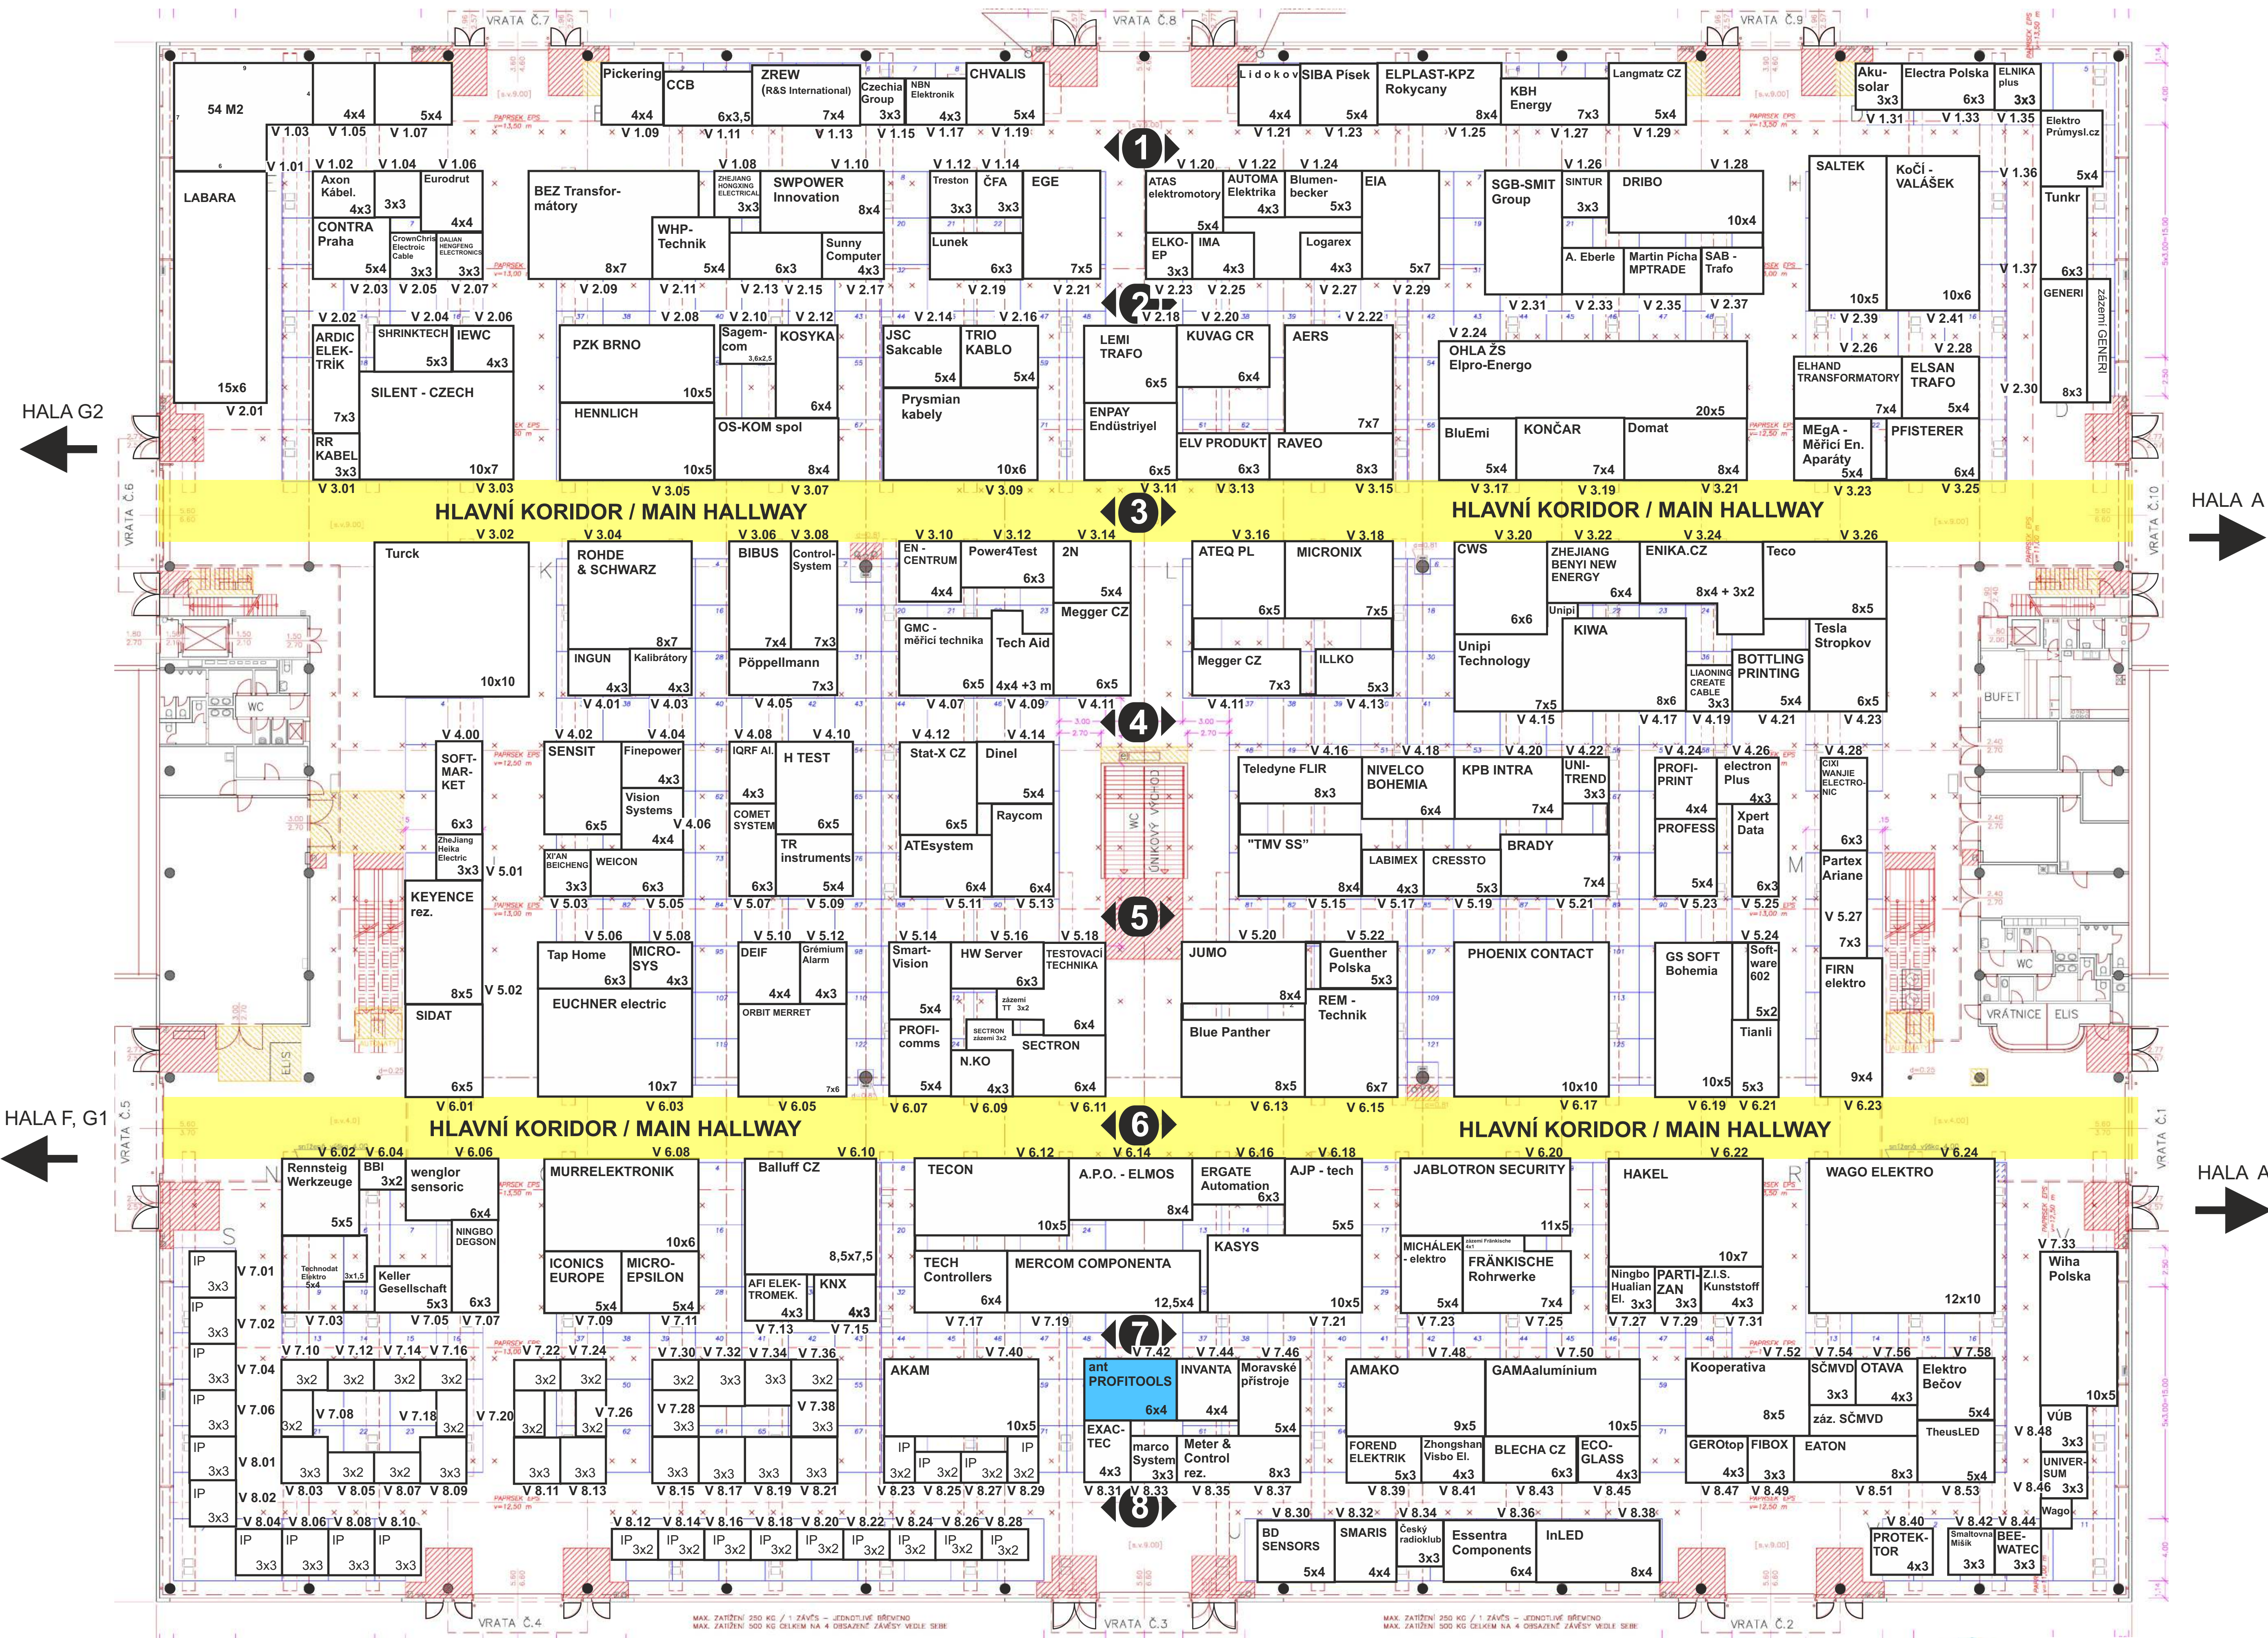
VRATA Č.7 VRATA Č.8 VRATA Č.9

54 M2 4x4 5x4 V 1.03 V 1.05 V 1.07
Pickering 4x4 CCB ZREW (R&S International) 6x3,5 7x4 Czechia Group 3x3 NBN Elektronik 4x3 CHVALIS 5x4
V 1.09 V 1.11 V 1.13 V 1.15 V 1.17 V 1.19
Lidokov 4x4 SIBA Písek 5x4 ELPLAST-KPZ Rokycany 8x4 KBH Energy 7x3 Langmatz CZ 5x4
V 1.21 V 1.23 V 1.25 V 1.27 V 1.29
Aku-solar 3x3 Electra Polska 6x3 ELNIKA plus 3x3 V 1.31 V 1.33 V 1.35 Elektro Průmysl.cz 5x4

1

V 1.01 V 1.02 V 1.04 V 1.06 V 1.08 V 1.10 V 1.12 V 1.14 V 1.20 V 1.22 V 1.24 V 1.26 V 1.28 V 1.36
LABARA 15x6 V 2.01
Axon Kábel. 4x3 3x3 Eurodrut 4x4 CONTRA Praha 5x4 CrownChris Electronic Cable 3x3 DALIAN HENGFENG ELECTRONICS 3x3
BEZ Transformátory 8x7 ZHEJIANG HONGXING ELECTRICAL 3x3 SWPOWER Innovation 8x4 WHP-Technik 5x4 6x3 Sunny Computer 4x3
Treston 3x3 ČFA 3x3 EGE Lunek 6x3 7x5
ATAS elektromotory 5x4 AUTOMA Elektrika 4x3 Blumenbecker 5x3 EIA ELKO-EP 3x3 IMA 4x3 Logarex 4x3 5x7
SGB-SMIT Group SINTUR 3x3 DRIBO 10x4 A. Eberle Martin Pícha MPTRADE SAB - Trafo
SALTEK 10x5 Kočí - VALÁŠEK 10x6 Tunkr 5x4 6x3 V 1.37 GENERI zázemí GENERI 8x3
V 2.03 V 2.05 V 2.07 V 2.09 V 2.11 V 2.13 V 2.15 V 2.17 V 2.19 V 2.21 V 2.23 V 2.25 V 2.27 V 2.29 V 2.31 V 2.33 V 2.35 V 2.37

2

V 2.02 V 2.04 V 2.06 V 2.08 V 2.10 V 2.12 V 2.14 V 2.16 V 2.18 V 2.20 V 2.22 V 2.24 V 2.26 V 2.28 V 2.39 V 2.41 V 2.30
ARDIC ELEKTRIK 7x3 SHRINKTECH 5x3 IEWC 4x3 SILENT - CZECH 10x7 RR KABEL 3x3
PZK BRNO 10x5 Sagemcom 3,6x2,5 KOSYKA 6x4 HENNLICH 10x5 OS-KOM spol 8x4
JSC Sakcable 5x4 TRIO KABLO 5x4 Prysmian kabely 10x6
LEMI TRAFO 6x5 KUVAG CR 6x4 AERS 7x7 ENPAY Endüstriyel 6x5 ELV PRODUKT 6x3 RAVEO 8x3
OHLA ŽS Elpro-Energo 20x5 BluEmi 5x4 KONČAR 7x4 Domat 8x4
ELHAND TRANSFORMATORY 7x4 ELSAN TRAFO 5x4 MEgA - Měřicí En. Aparáty 5x4 PFISTERER 6x4
HALA G2
V 3.01 V 3.03 V 3.05 V 3.07 V 3.09 V 3.11 V 3.13 V 3.15 V 3.17 V 3.19 V 3.21 V 3.23 V 3.25
VRATA Č.6 HLAVNÍ KORIDOR / MAIN HALLWAY 3 HLAVNÍ KORIDOR / MAIN HALLWAY HALA A VRATA Č.10
V 3.02 V 3.04 V 3.06 V 3.08 V 3.10 V 3.12 V 3.14 V 3.16 V 3.18 V 3.20 V 3.22 V 3.24 V 3.26
Turck 10x10 ROHDE & SCHWARZ 8x7 INGUN 4x3 Kalibrátory 4x3 BIBUS 7x4 Control-System 7x3 Pöppelmann 7x3
EN - CENTRUM 4x4 Power4Test 6x3 2N 5x4 GMC - měřicí technika 6x5 Tech Aid 4x4 +3 m Megger CZ 6x5
ATEQ PL 6x5 MICRONIX 7x5 Megger CZ 7x3 ILLKO 5x3
CWS 6x6 ZHEJIANG BENYI NEW ENERGY 6x4 ENIKA.CZ 8x4 + 3x2 Teco 8x5 Unipi Unipi Technology 7x5 KIWA 8x6 LIAONING CREATE CABLE 3x3 BOTTLING PRINTING 5x4 Tesla Stropkov 6x5
WC BUFET
V 4.01 V 4.03 V 4.05 V 4.07 V 4.09 V 4.11 V 4.11 V 4.13 V 4.15 V 4.17 V 4.19 V 4.21 V 4.23

4

V 4.00 V 4.02 V 4.04 V 4.08 V 4.10 V 4.12 V 4.14 V 4.16 V 4.18 V 4.20 V 4.22 V 4.24 V 4.26 V 4.28
SOFT-MARKET 6x3 ZheJiang Heika Electric 3x3 V 5.01 KEYENCE rez. 8x5 V 5.02 SIDAT 6x5
SENSIT 6x5 Finepower 4x3 Vision Systems 4x4 V 4.06 XI'AN BEICHENG 3x3 WEICON 6x3
IQRF Al. 4x3 H TEST COMET SYSTEM 6x5 TR instruments 6x3 5x4
Stat-X CZ 6x5 Dinel 5x4 Raycom ATEsystem 6x4 6x4
WC ÚNIKOVÝ VÝCHOD
Teledyne FLIR 8x3 NIVELCO BOHEMIA 6x4 KPB INTRA 7x4 UNI-TREND 3x3 "TMV SS" 8x4 LABIMEX 4x3 CRESSTO 5x3 BRADY 7x4
PROFI-PRINT 4x4 electron Plus 4x3 PROFESS 5x4 Xpert Data 6x3 CIXI WANJIE ELECTRONIC 6x3 Partex Ariane V 5.27 7x3
V 5.03 V 5.05 V 5.07 V 5.09 V 5.11 V 5.13 V 5.15 V 5.17 V 5.19 V 5.21 V 5.23 V 5.25

5

V 5.06 V 5.08 V 5.10 V 5.12 V 5.14 V 5.16 V 5.18 V 5.20 V 5.22 V 5.24
Tap Home 6x3 MICRO-SYS 4x3 EUCHNER electric 10x7 DEIF 4x4 Grémium Alarm 4x3 ORBIT MERRET 7x6
Smart-Vision 5x4 HW Server 6x3 TESTOVACÍ TECHNIKA 6x4 zázemí TT 3x2 SECTRON zázemí 3x2 SECTRON PROFI-comms 5x4 N.KO 4x3 6x4
JUMO 8x4 Guenther Polska 5x3 Blue Panther 8x5 REM - Technik 6x7 PHOENIX CONTACT 10x10
GS SOFT Bohemia 10x5 Software 602 5x2 Tianli 5x3 FIRN elektro 9x4
WC VRÁTNICE ELIS
ELIS
V 6.01 V 6.03 V 6.05 V 6.07 V 6.09 V 6.11 V 6.13 V 6.15 V 6.17 V 6.19 V 6.21 V 6.23
HALA F, G1 VRATA Č.5 HLAVNÍ KORIDOR / MAIN HALLWAY 6 HLAVNÍ KORIDOR / MAIN HALLWAY VRATA Č.1 HALA A
V 6.02 V 6.04 V 6.06 V 6.08 V 6.10 V 6.12 V 6.14 V 6.16 V 6.18 V 6.20 V 6.22 V 6.24
Rennsteig Werkzeuge 5x5 BBI 3x2 wenglor sensoric 6x4 NINGBO DEGSON Technodat Elektro 5x4 3x1,5 Keller Gesellschaft 5x3 6x3
MURRELEKTRONIK 10x6 ICONICS EUROPE 5x4 MICRO-EPSILON 5x4 Balluff CZ 8,5x7,5 AFI ELEK-TROMEK. 4x3 KNX 4x3
TECON 10x5 A.P.O. - ELMOS 8x4 ERGATE Automation 6x3 AJP - tech 5x5 TECH Controllers 6x4 MERCOM COMPONENTA 12,5x4 KASYS 10x5
JABLOTRON SECURITY 11x5 MICHÁLEK - elektro 5x4 zázemí Fränkische 4x1 FRÄNKISCHE Rohrwerke 7x4
HAKEL 10x7 Ningbo Hualian El. 3x3 PARTIZAN 3x3 Z.I.S. Kunststoff 4x3 WAGO ELEKTRO 12x10
V 7.33 Wiha Polska 10x5
IP 3x3 V 7.01 IP 3x3 V 7.02 IP 3x3 V 7.04 IP 3x3 V 7.06 IP 3x3 V 8.01 IP 3x3 V 8.02 IP 3x3
V 7.03 V 7.05 V 7.07 V 7.09 V 7.11 V 7.13 V 7.15 V 7.17 V 7.19 V 7.21 V 7.23 V 7.25 V 7.27 V 7.29 V 7.31

7

V 7.10 V 7.12 V 7.14 V 7.16 V 7.22 V 7.24 V 7.30 V 7.32 V 7.34 V 7.36 V 7.40 V 7.42 V 7.44 V 7.46 V 7.48 V 7.50 V 7.52 V 7.54 V 7.56 V 7.58
3x2 3x2 3x2 3x2 3x2 V 7.08 V 7.18 3x2 V 7.20 3x3 3x2 3x2 3x2 3x3
3x2 3x2 3x2 V 7.26 3x2 3x3 3x3
3x2 3x3 3x3 3x3 V 7.28 3x3 V 7.38 3x3 3x3 3x3 3x3 3x3
AKAM 10x5 IP 3x2 IP 3x2 IP 3x2 IP 3x2
ant PROFITOOLS 6x4 INVANTA 4x4 Moravské přístroje 5x4 EXAC-TEC 4x3 marco System 3x3 Meter & Control rez. 8x3
AMAKO 9x5 GAMAaluminium 10x5 FOREND ELEKTRIK 5x3 Zhongshan Visbo El. 4x3 BLECHA CZ 6x3 ECO-GLASS 4x3
Kooperativa 8x5 SČMVD 3x3 OTAVA 4x3 Elektro Bečov 5x4 zaz. SČMVD TheusLED 5x4 GEROtop 4x3 FIBOX 3x3 EATON 8x3
VÚB 3x3 V 8.48 UNIVERSUM 3x3 V 8.46 Wago
V 8.03 V 8.05 V 8.07 V 8.09 V 8.11 V 8.13 V 8.15 V 8.17 V 8.19 V 8.21 V 8.23 V 8.25 V 8.27 V 8.29 V 8.31 V 8.33 V 8.35 V 8.37 V 8.39 V 8.41 V 8.43 V 8.45 V 8.47 V 8.49 V 8.51 V 8.53

8

V 8.04 V 8.06 V 8.08 V 8.10 IP 3x3 IP 3x3 IP 3x3 IP 3x3
V 8.12 V 8.14 V 8.16 V 8.18 V 8.20 V 8.22 V 8.24 V 8.26 V 8.28 IP 3x2 IP 3x2 IP 3x2 IP 3x2 IP 3x2 IP 3x2 IP 3x2 IP 3x2 IP 3x2
V 8.30 V 8.32 V 8.34 V 8.36 V 8.38 BD SENSORS 5x4 SMARIS 4x4 Český radioklub 3x3 Essentra Components 6x4 InLED 8x4
V 8.40 V 8.42 V 8.44 PROTEKTOR 4x3 Smaltovna Mišík 3x3 BEE-WATEC 3x3
VRATA Č.4 VRATA Č.3 VRATA Č.2
MAX. ZATÍŽENÍ 250 KG / 1 ZÁVĚS - JEDNOTLIVÉ BŘEMENO MAX. ZATÍŽENÍ 500 KG CELKEM NA 4 OBSAZENÉ ZÁVĚSY VEDLE SEBE
MAX. ZATÍŽENÍ 250 KG / 1 ZÁVĚS - JEDNOTLIVÉ BŘEMENO MAX. ZATÍŽENÍ 500 KG CELKEM NA 4 OBSAZENÉ ZÁVĚSY VEDLE SEBE